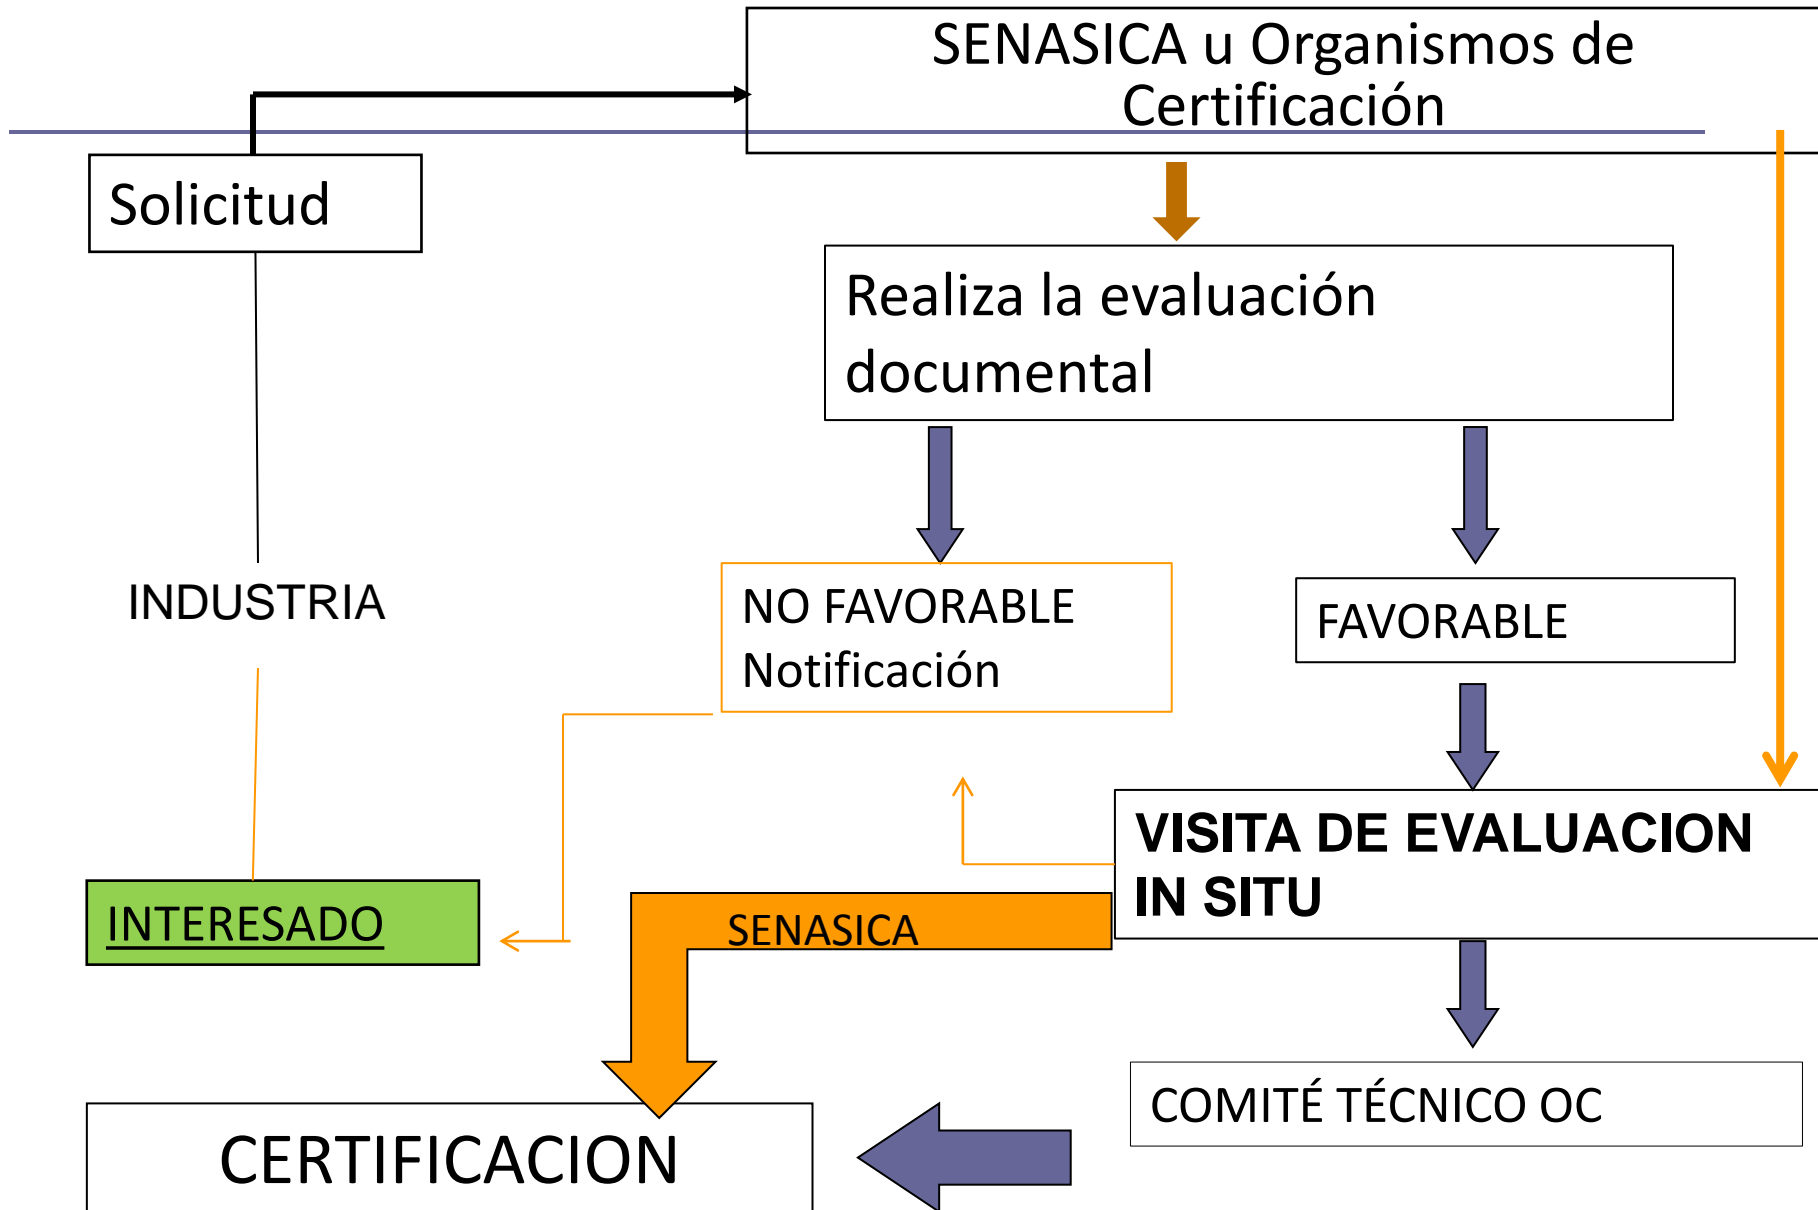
SENASICA u Organismos de Certificación

Solicitud

Realiza la evaluación documental

INDUSTRIA

NO FAVORABLE
Notificación

FAVORABLE

VISITA DE EVALUACION IN SITU

INTERESADO

SENASICA

COMITÉ TÉCNICO OC

CERTIFICACION